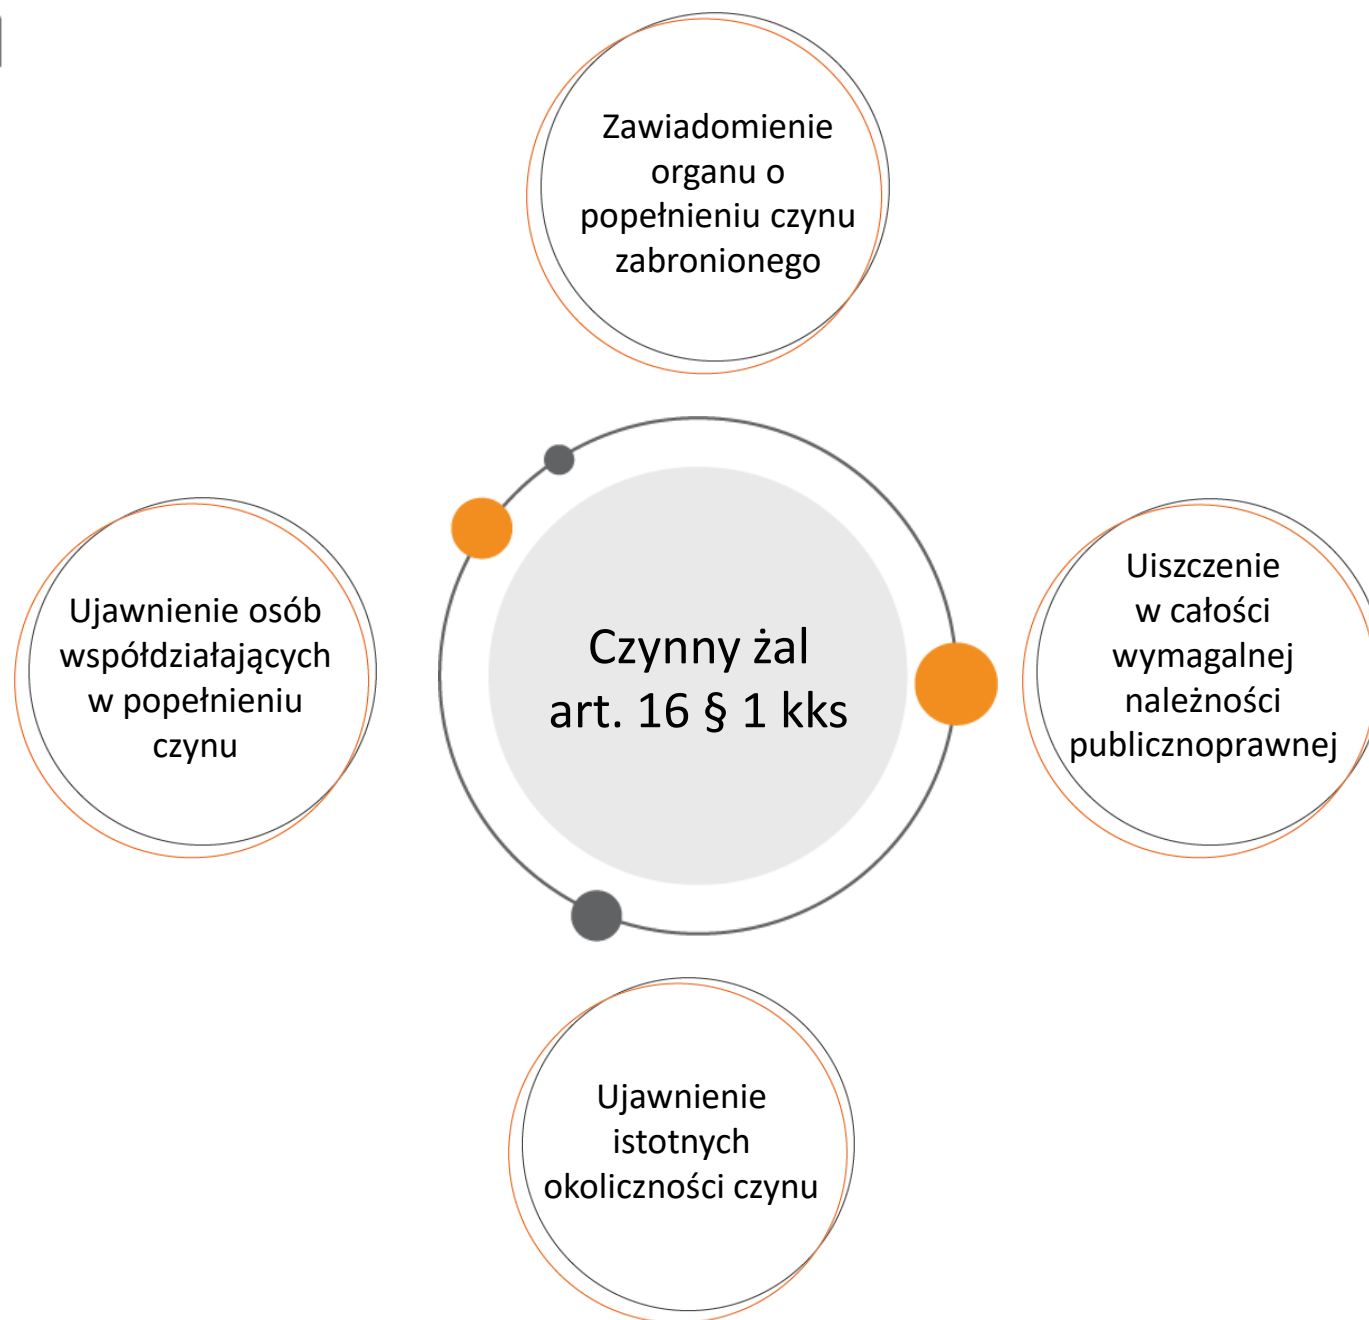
Zawiadomienie organu o popełnieniu czynu zabronionego

Ujawnienie osób współdziałających w popełnieniu czynu

Czynny żal art. 16 § 1 kks

Uiszczenie w całości wymagalnej należności publicznoprawnej

Ujawnienie istotnych okoliczności czynu